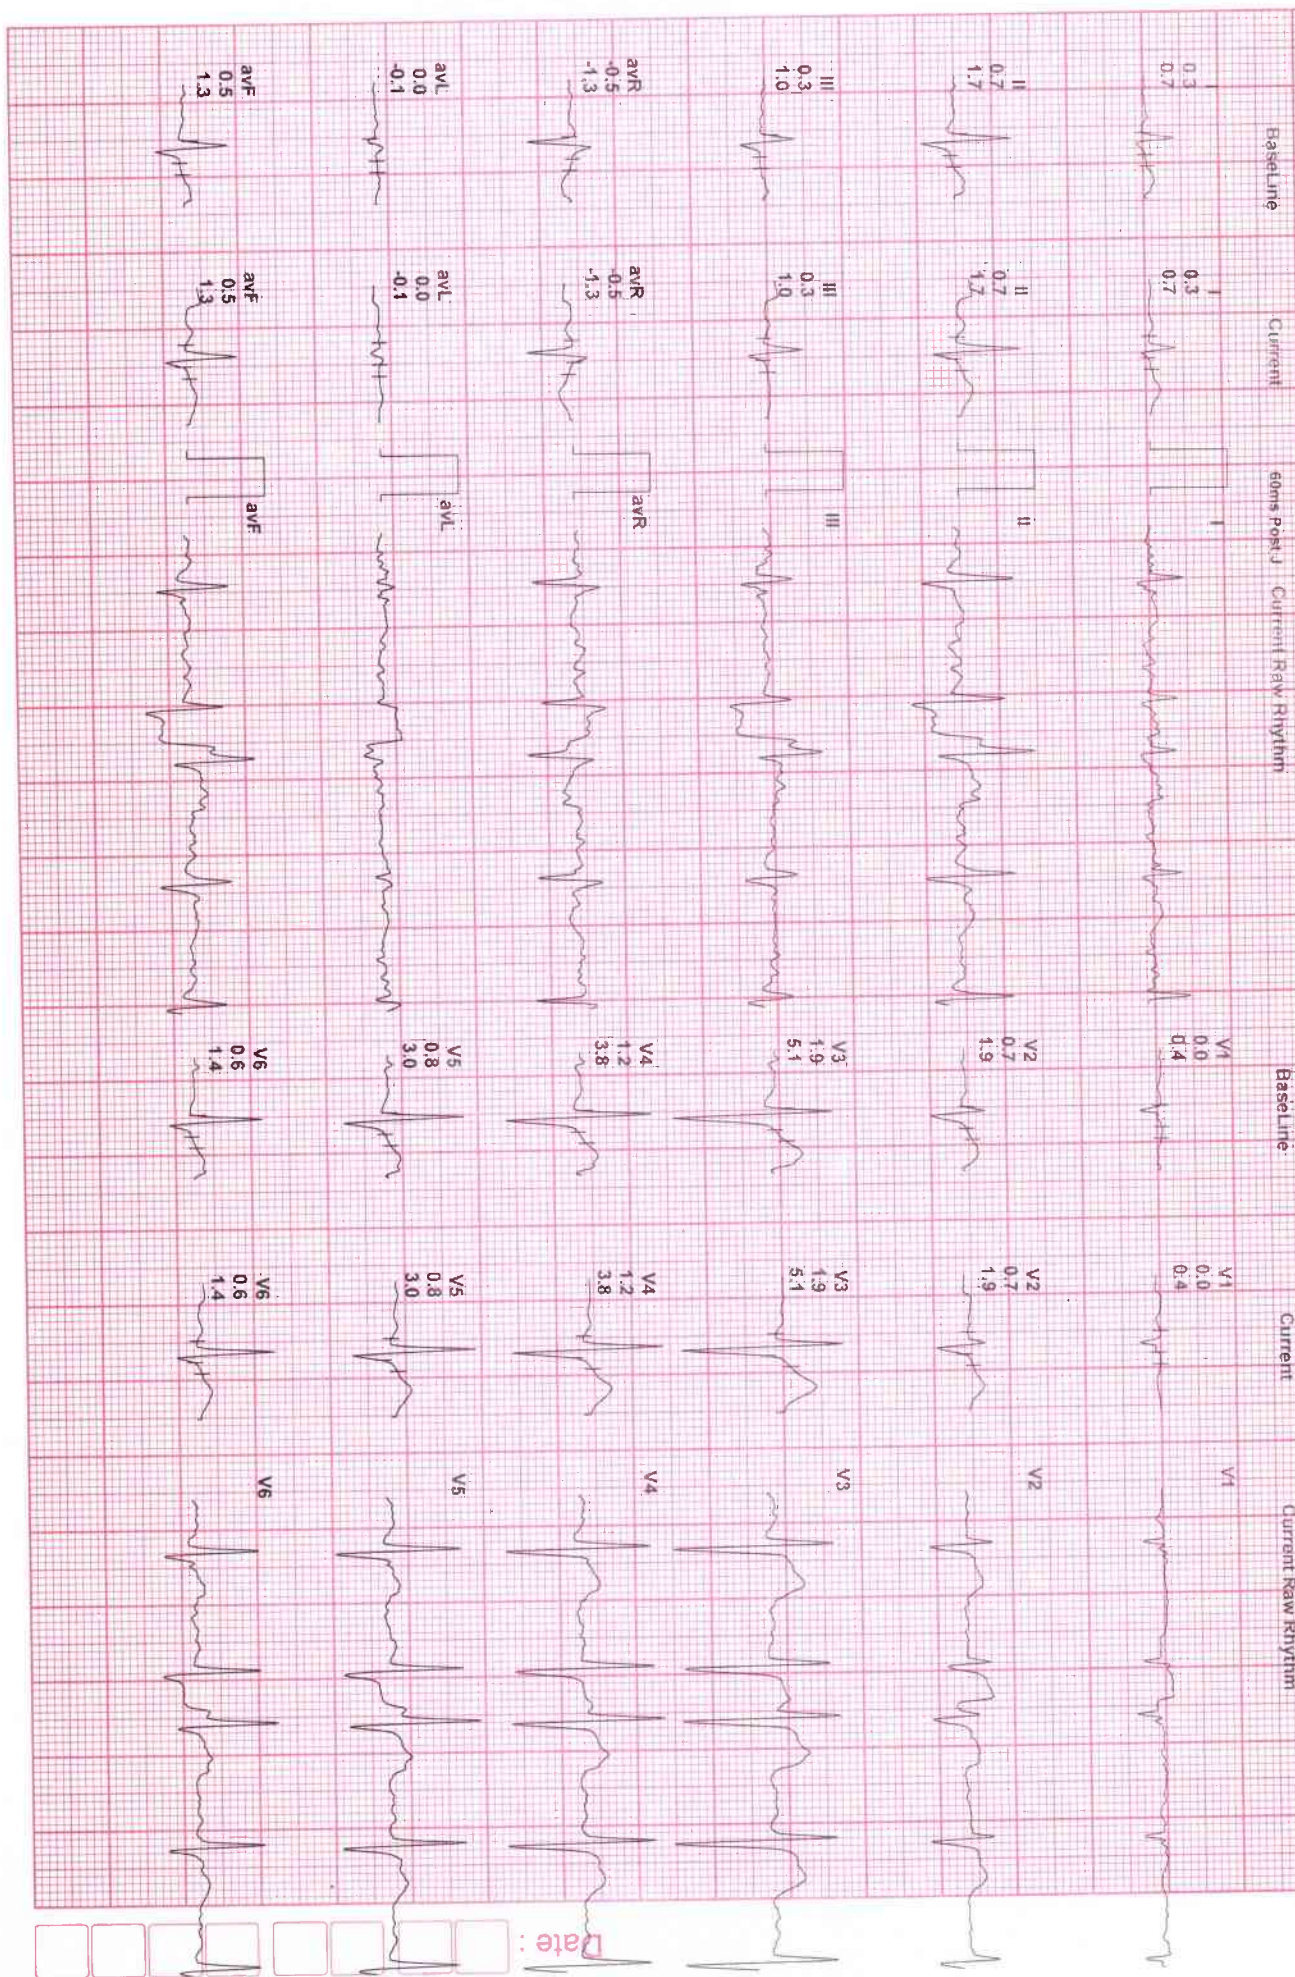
BaseLine
Current
60ms Post J
Current Raw Rhythm
BaseLine
Current
Current Raw Rhythm

I
0.3
0.7

II
0.7
1.7

III
0.3
1.0

avR
-0.5
-1.3

avL
0.0
-0.1

avF
0.5
1.3

I
0.3
0.7

II
0.7
1.7

III
0.3
1.0

avR
-0.5
-1.3

avL
0.0
-0.1

avF
0.5
1.3

I
II
III
avR
avL
avF

V1
0.0
0.4

V2
0.7
1.9

V3
1.9
5.1

V4
1.2
3.8

V5
0.8
3.0

V6
0.6
1.4

V1
0.0
0.4

V2
0.7
1.9

V3
1.9
5.1

V4
1.2
3.8

V5
0.8
3.0

V6
0.6
1.4

V1
V2
V3
V4
V5
V6

Date :